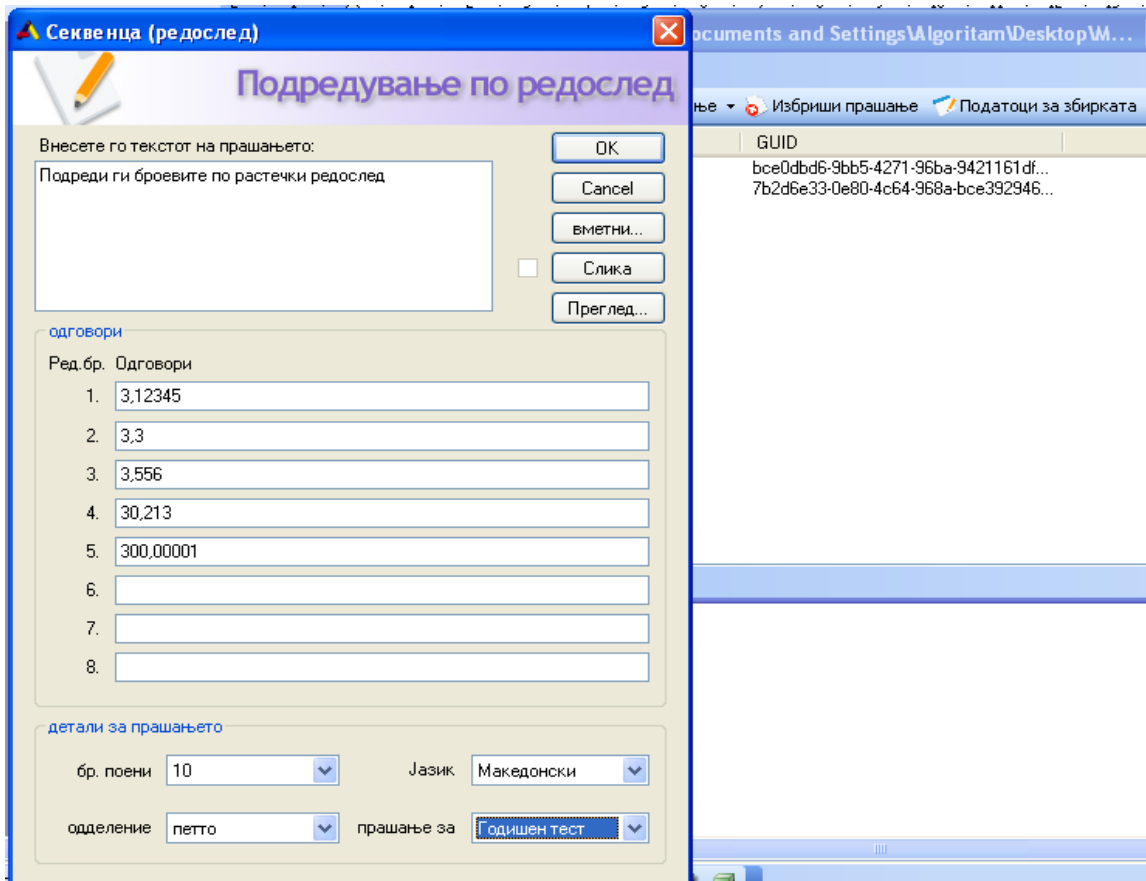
Секвенца (редослед)

ocuments and Settings\Algoritam\Desktop\M...

Подредување по редослед

ње ▾ Избриши прашање Податоци за збирката

GUID
bce0dbd6-9bb5-4271-96ba-9421161df...
7b2d6e33-0e80-4c64-968a-bce392946...

Внесете го текстот на прашањето:

Подреди ги броевите по растечки редослед

OK
Cancel
вметни...
Слика
Преглед...

одговори

Ред.бр. Одговори

| Ред.бр. | Одговори |
|---|---|
| 1. | 3,12345 |
| 2. | 3,3 |
| 3. | 3,556 |
| 4. | 30,213 |
| 5. | 300,00001 |
| 6. | |
| 7. | |
| 8. | |

детали за прашањето

бр. поени 10
Јазик Македонски
одделение петто
прашање за Годишен тест